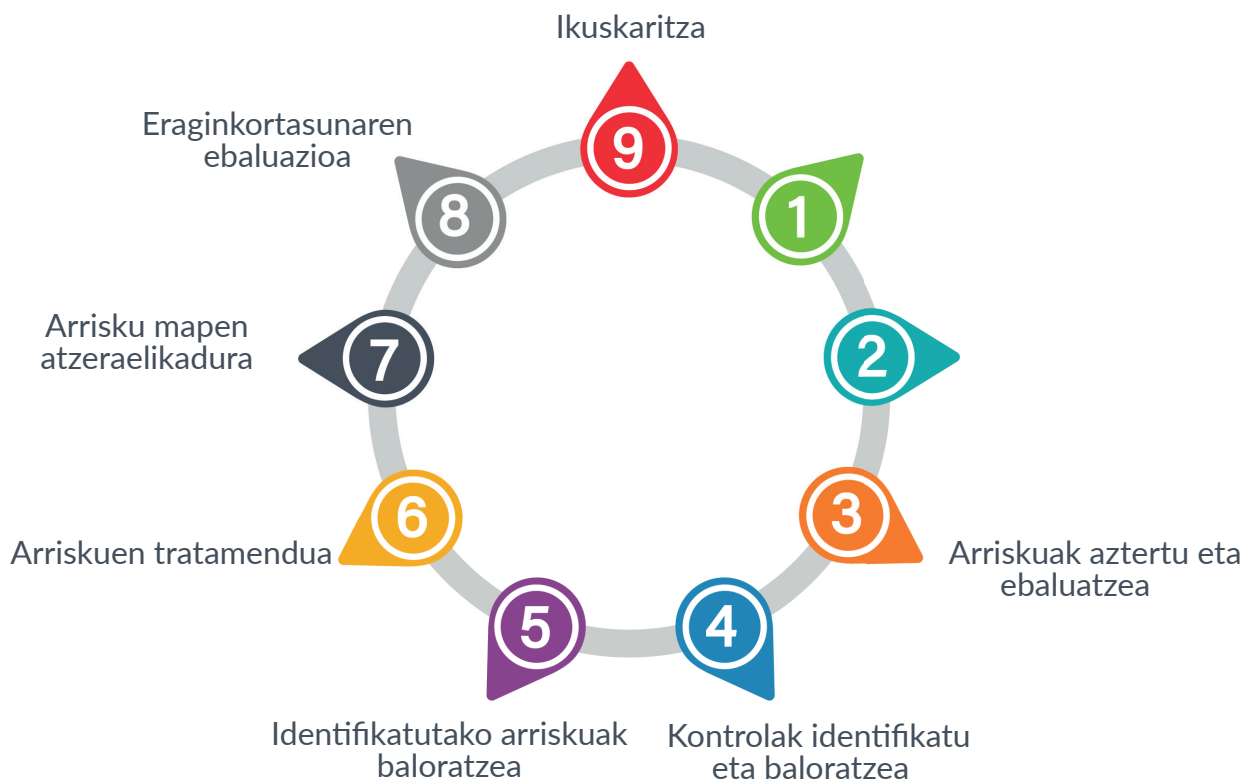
Ikuskaritza

Eraginkortasunaren ebaluazioa

9

1

8

2

Arrisku mapen atzeraelikadura

7

6

3

Arriskuen tratamendua

Arriskuak aztertu eta ebaluatzea

5

4

Identifikatutako arriskuak baloratzea

Kontrolak identifikatu eta baloratzea